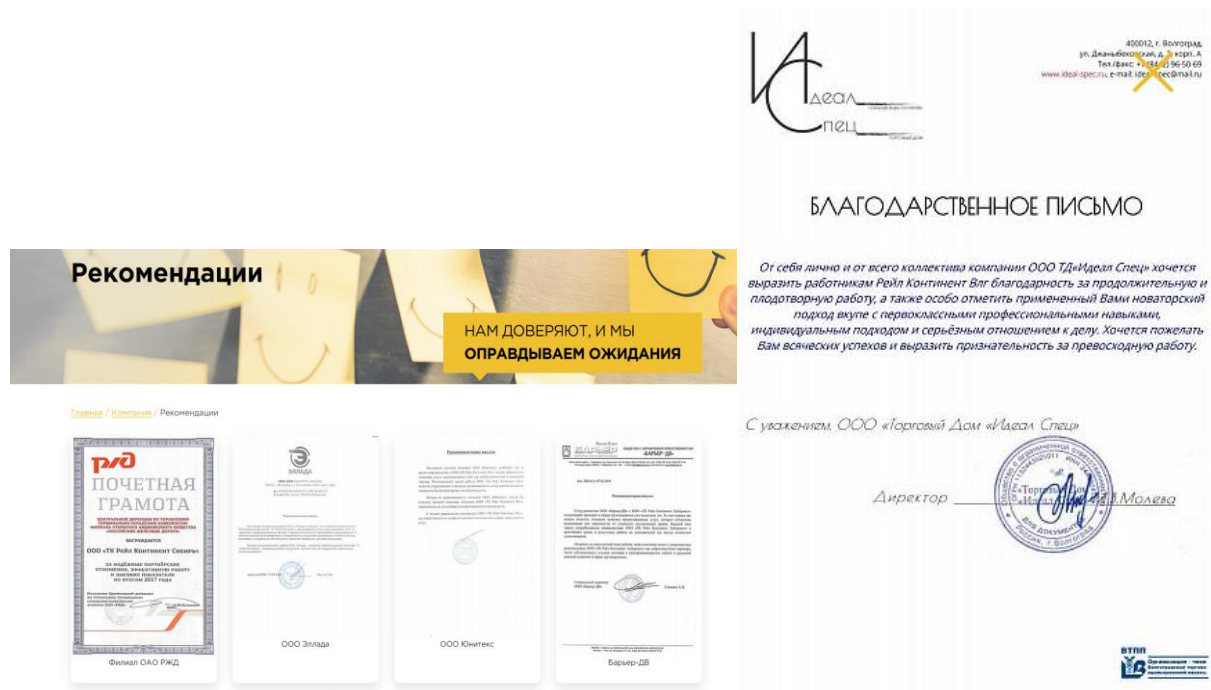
Рекомендации

НАМ ДОВЕРЯЮТ, И МЫ
ОПРАВДЫВАЕМ ОЖИДАНИЯ

Главная / Компания / Рекомендации

РЖД
ПОЧЕТНАЯ ГРАМОТА
НАГРАЖДАЕТСЯ
ООО «ТК Рейл Континент Сибирь»
Филиал ОАО РЖД

Эллада
ООО Эллада

ООО Юнитекс

Барьер-ДВ

Идеал
Спец

400012, г. Волгоград, ул. Джаныбековская, д. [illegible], корп. А
Тел./факс: +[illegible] 96-50-69
www.ideal-spec.ru, e-mail: ideal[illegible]ec@mail.ru

БЛАГОДАРСТВЕННОЕ ПИСЬМО

От себя лично и от всего коллектива компании ООО ТД«Идеал Спец» хочется выразить работникам Рейл Континент Влг благодарность за продолжительную и плодотворную работу, а также особо отметить примененный Вами новаторский подход вкупе с первоклассными профессиональными навыками, индивидуальным подходом и серьёзным отношением к делу. Хочется пожелать Вам всяческих успехов и выразить признательность за превосходную работу.

С уважением, ООО «Торговый Дом «Идеал Спец»

Директор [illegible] Молева

ВТПП